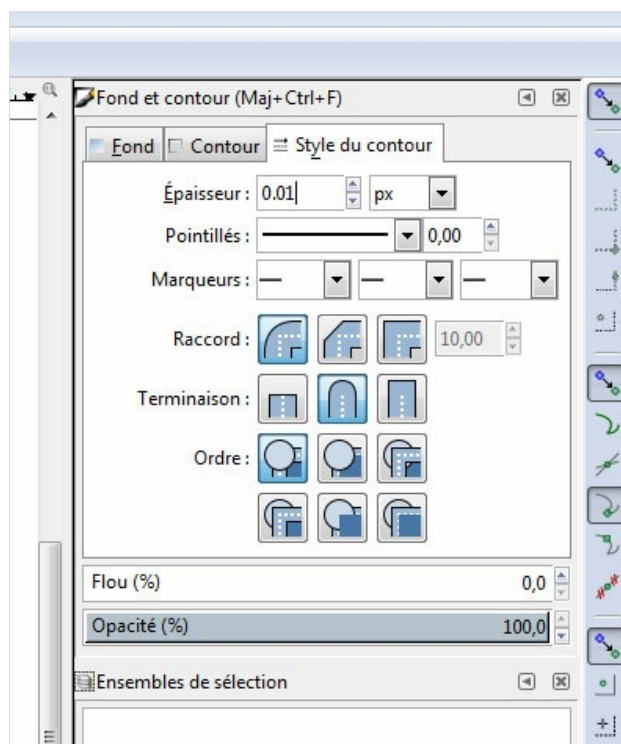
Fond et contour (Maj+Ctrl+F)

Fond | Contour | Style du contour

Épaisseur : 0.01 px

Pointillés : 0,00

Marqueurs :

Raccord : 10,00

Terminaison :

Ordre :

Flou (%) 0,0

Opacité (%) 100,0

Ensembles de sélection